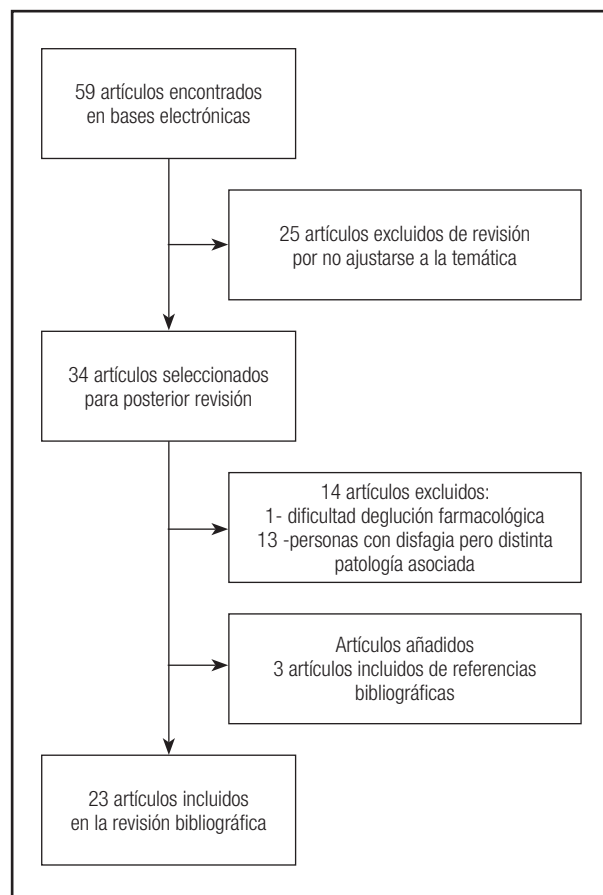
59 artículos encontrados en bases electrónicas

25 artículos excluidos de revisión por no ajustarse a la temática

34 artículos seleccionados para posterior revisión

14 artículos excluidos:
1- dificultad deglución farmacológica
13 -personas con disfagia pero distinta patología asociada

Artículos añadidos
3 artículos incluidos de referencias bibliográficas

23 artículos incluidos en la revisión bibliográfica